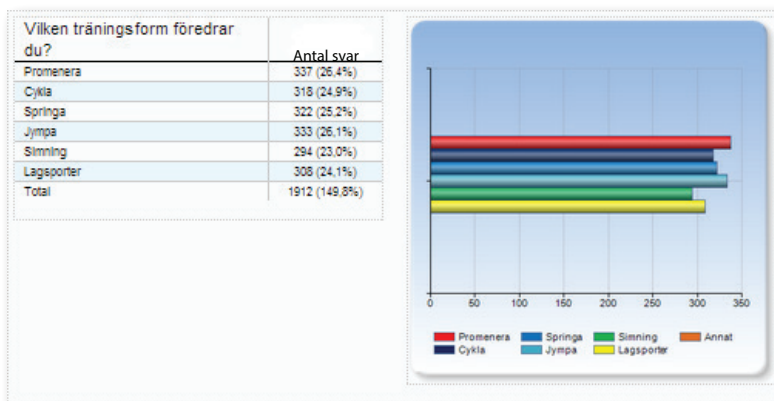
| Vilken träningsform föredrar du? | Antal svar |
|---|---|
| Promenera | 337 (26,4%) |
| Cykla | 318 (24,9%) |
| Springa | 322 (25,2%) |
| Jympa | 333 (26,1%) |
| Simning | 294 (23,0%) |
| Lagsporter | 308 (24,1%) |
| Total | 1912 (149,8%) |

0 50 100 150 200 250 300 350

Promenera Springa Simning Annat
Cykla Jympa Lagsporter